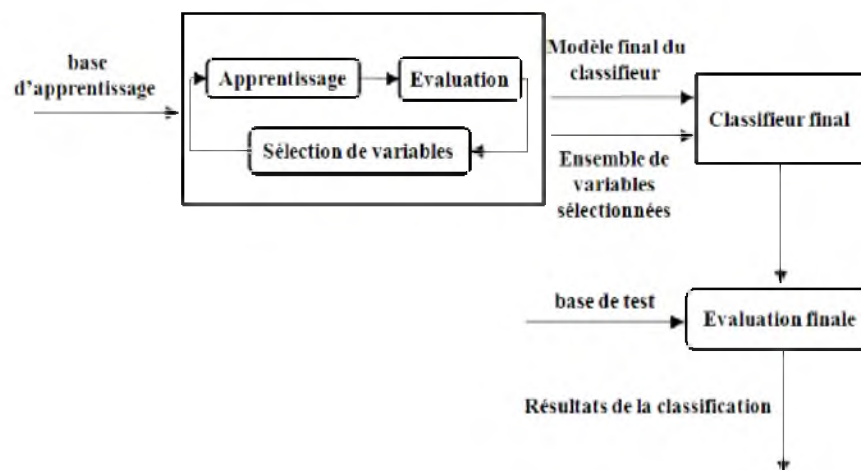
base d'apprentissage

Apprentissage

Evaluation

Sélection de variables

Modèle final du classifieur

Ensemble de variables sélectionnées

Classifieur final

base de test

Evaluation finale

Résultats de la classification